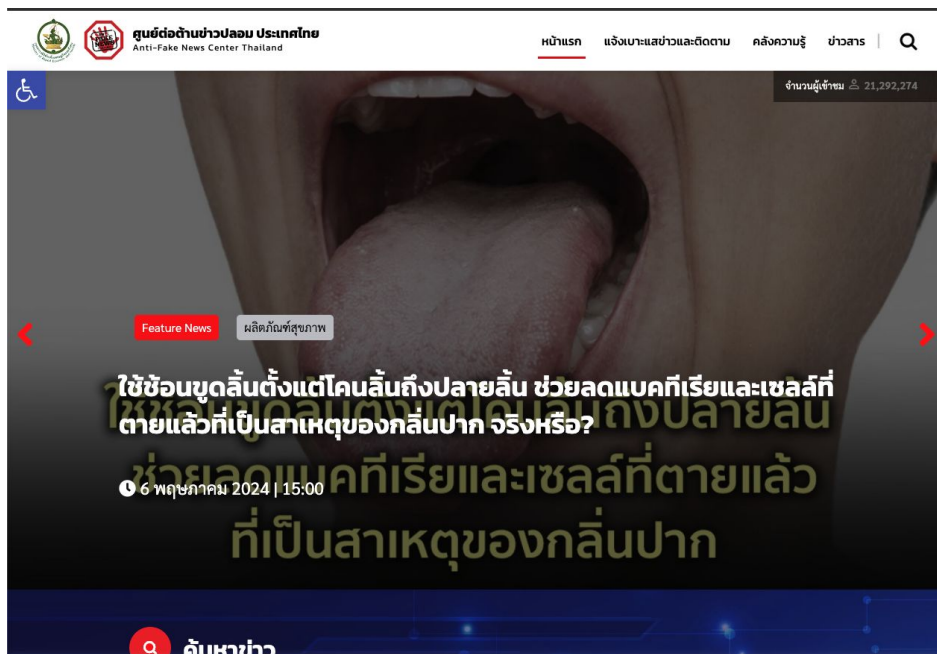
ศูนย์ต่อต้านข่าวปลอม ประเทศไทย
Anti-Fake News Center Thailand

หน้าแรก แจ้งเบาะแสข่าวและติดตาม คลังความรู้ ข่าวสาร

จำนวนผู้เข้าชม 21,292,274

Feature News ผลิตภัณฑ์สุขภาพ

ใช้ช้อนขูดลิ้นตั้งแต่โคนลิ้นถึงปลายลิ้น ช่วยลดแบคทีเรียและเซลล์ที่ตายแล้วที่เป็นสาเหตุของกลิ่นปาก จริงหรือ?

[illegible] ถึงปลายลิ้น ช่วยลดแบคทีเรียและเซลล์ที่ตายแล้ว ที่เป็นสาเหตุของกลิ่นปาก

6 พฤษภาคม 2024 | 15:00

ค้นหาข่าว